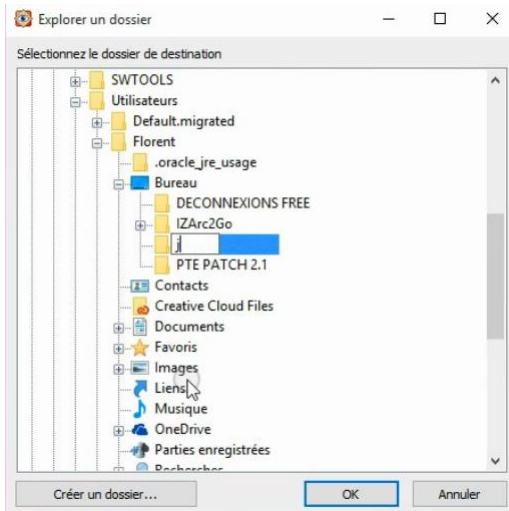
Explorer un dossier

Sélectionnez le dossier de destination

SWTOOLS
Utilisateurs
Default.migrated
Florent
.oracle_jre_usage
Bureau
DECONNEXIONS FREE
IZArc2Go
j
PTE PATCH 2.1
Contacts
Creative Cloud Files
Documents
Favoris
Images
Liens
Musique
OneDrive
Parties enregistrées
Recherches

Créer un dossier...
OK
Annuler